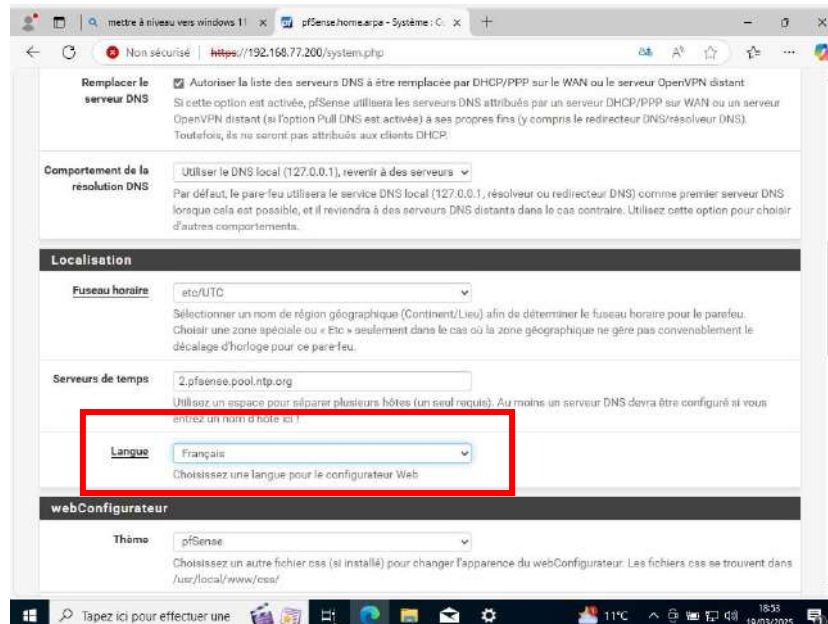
mettre à niveau vers windows 11 ×
pfSense.home.arpa - Système : G ×
+

Non sécurisé | https://192.168.77.200/system.php

Remplacer le serveur DNS
Autoriser la liste des serveurs DNS à être remplacée par DHCP/PPP sur le WAN ou le serveur OpenVPN distant
Si cette option est activée, pfSense utilisera les serveurs DNS attribués par un serveur DHCP/PPP sur WAN ou un serveur OpenVPN distant (si l'option Pull DNS est activée) à ses propres fins (y compris le redirecteur DNS/résolveur DNS). Toutefois, ils ne seront pas attribués aux clients DHCP.

Comportement de la résolution DNS
Utiliser le DNS local (127.0.0.1), revenir à des serveurs
Par défaut, le pare-feu utilisera le service DNS local (127.0.0.1, résolveur ou redirecteur DNS) comme premier serveur DNS lorsque cela est possible, et il reviendra à des serveurs DNS distants dans le cas contraire. Utilisez cette option pour choisir d'autres comportements.

Localisation

Fuseau horaire
etc/UTC
Sélectionner un nom de région géographique (Continent/Lieu) afin de déterminer le fuseau horaire pour le parefeu. Choisir une zone spéciale ou « Etc » seulement dans le cas où la zone géographique ne gère pas convenablement le décalage d'horloge pour ce pare-feu.

Serveurs de temps
2.pfsense.pool.ntp.org
Utilisez un espace pour séparer plusieurs hôtes (un seul requis). Au moins un serveur DNS devra être configuré si vous entrez un nom d'hôte ici !

Langue
Français
Choisissez une langue pour le configurateur Web

webConfigurateur

Thème
pfSense
Choisissez un autre fichier css (si installé) pour changer l'apparence du webConfigurateur. Les fichiers css se trouvent dans /usr/local/www/css/

Tapez ici pour effectuer une
11°C
18:53
19/03/2025